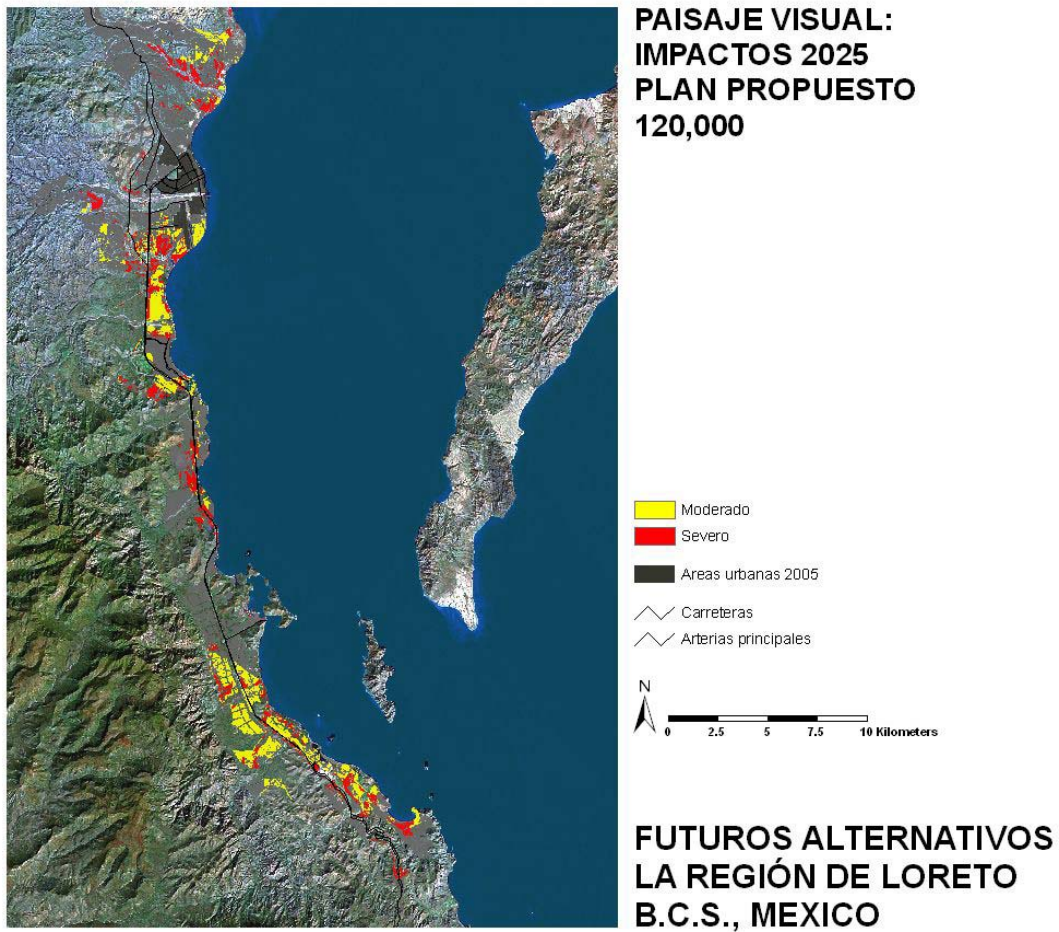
PAISAJE VISUAL:
IMPACTOS 2025
PLAN PROPUESTO
120,000

Moderado
Severo
Areas urbanas 2005
Carreteras
Arterias principales

N

0 2.5 5 7.5 10 Kilometers

FUTUROS ALTERNATIVOS
LA REGIÓN DE LORETO
B.C.S., MEXICO